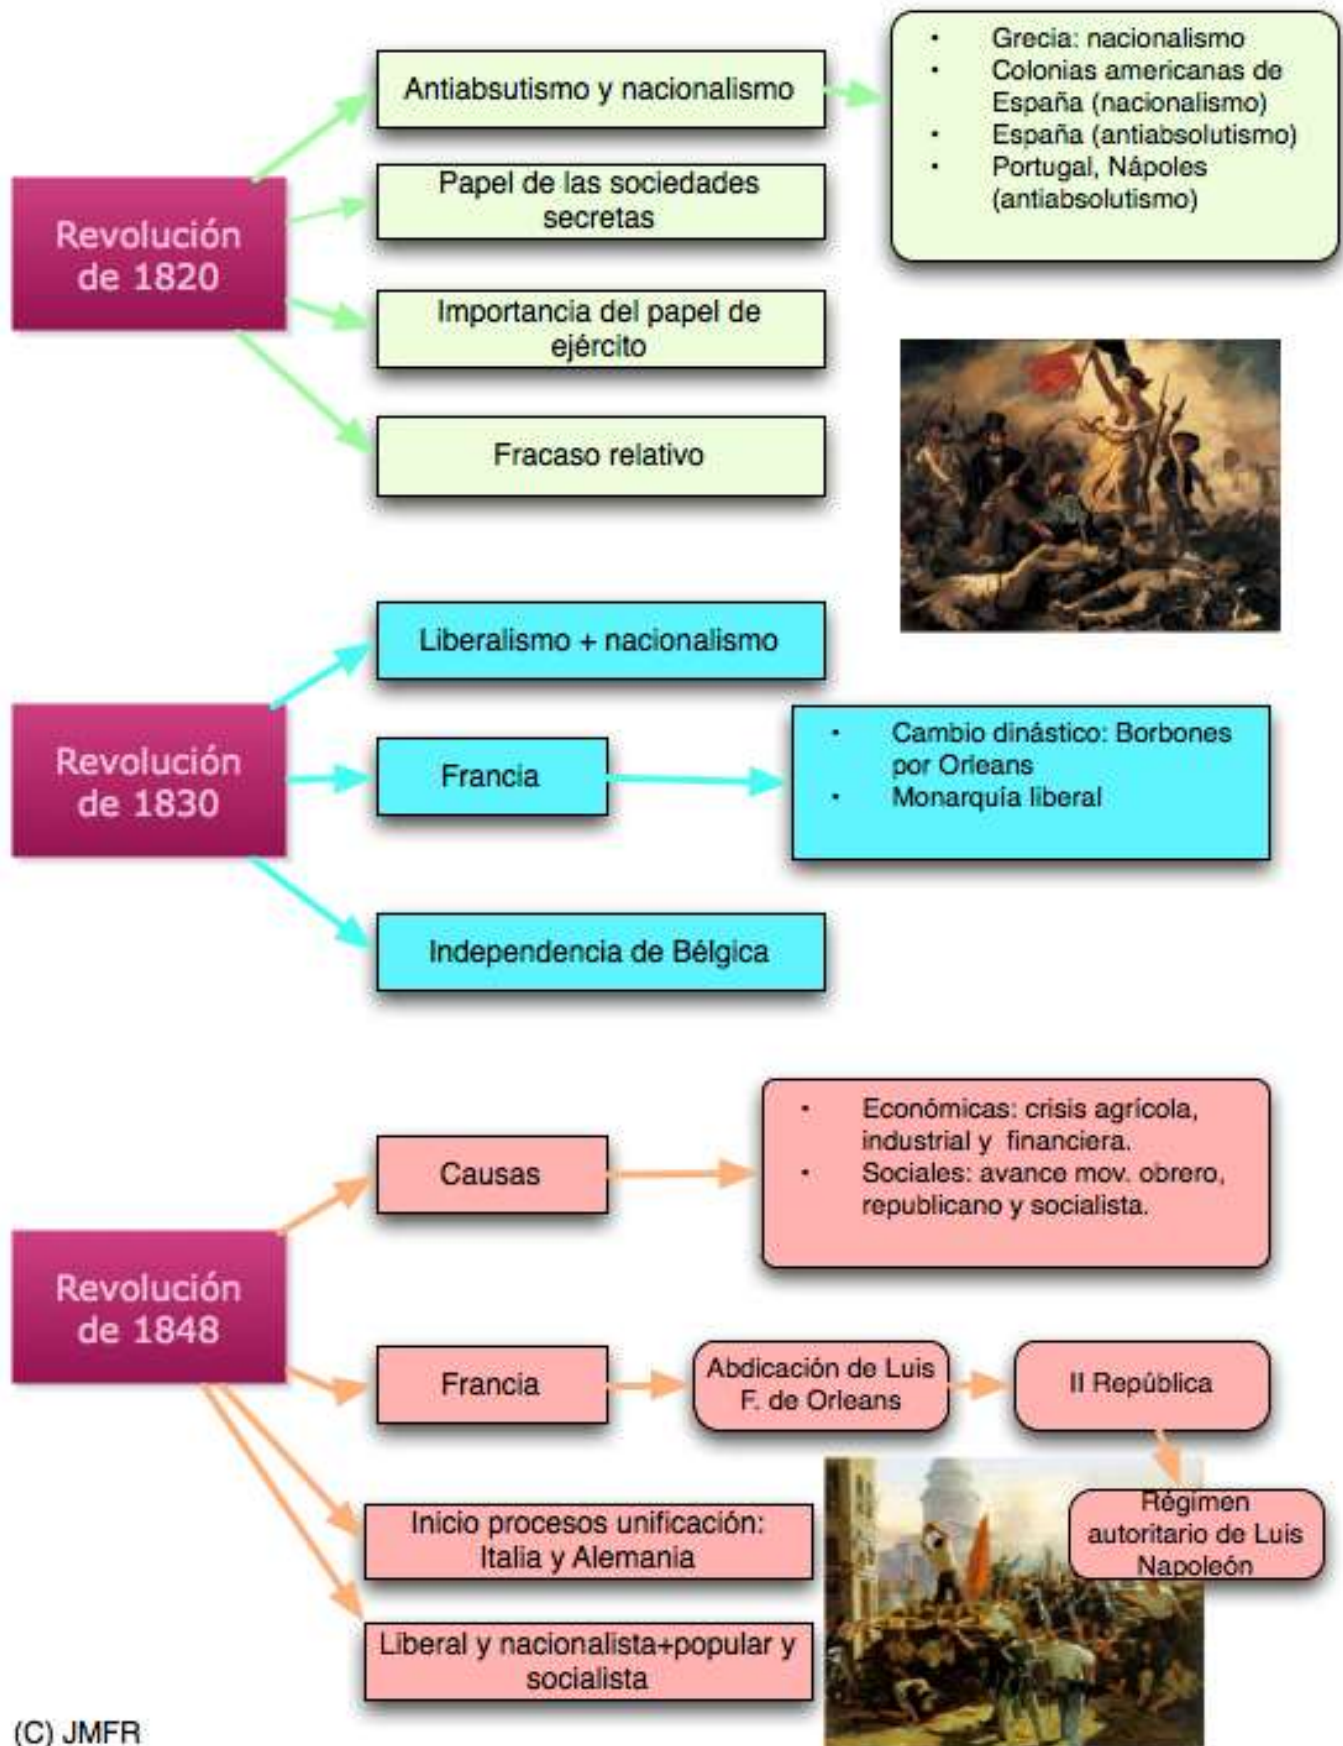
Revolución de 1820

Antiabsutismo y nacionalismo

- Grecia: nacionalismo
- Colonias americanas de España (nacionalismo)
- España (antiabsolutismo)
- Portugal, Nápoles (antiabsolutismo)

Papel de las sociedades secretas

Importancia del papel de ejército

Fracaso relativo

Revolución de 1830

Liberalismo + nacionalismo

Francia

- Cambio dinástico: Borbones por Orleans
- Monarquía liberal

Independencia de Bélgica

Revolución de 1848

Causas

- Económicas: crisis agrícola, industrial y financiera.
- Sociales: avance mov. obrero, republicano y socialista.

Francia

Abdicación de Luis F. de Orleans

II República

Régimen autoritario de Luis Napoleón

Inicio procesos unificación: Italia y Alemania

Liberal y nacionalista+popular y socialista

(C) JMFR